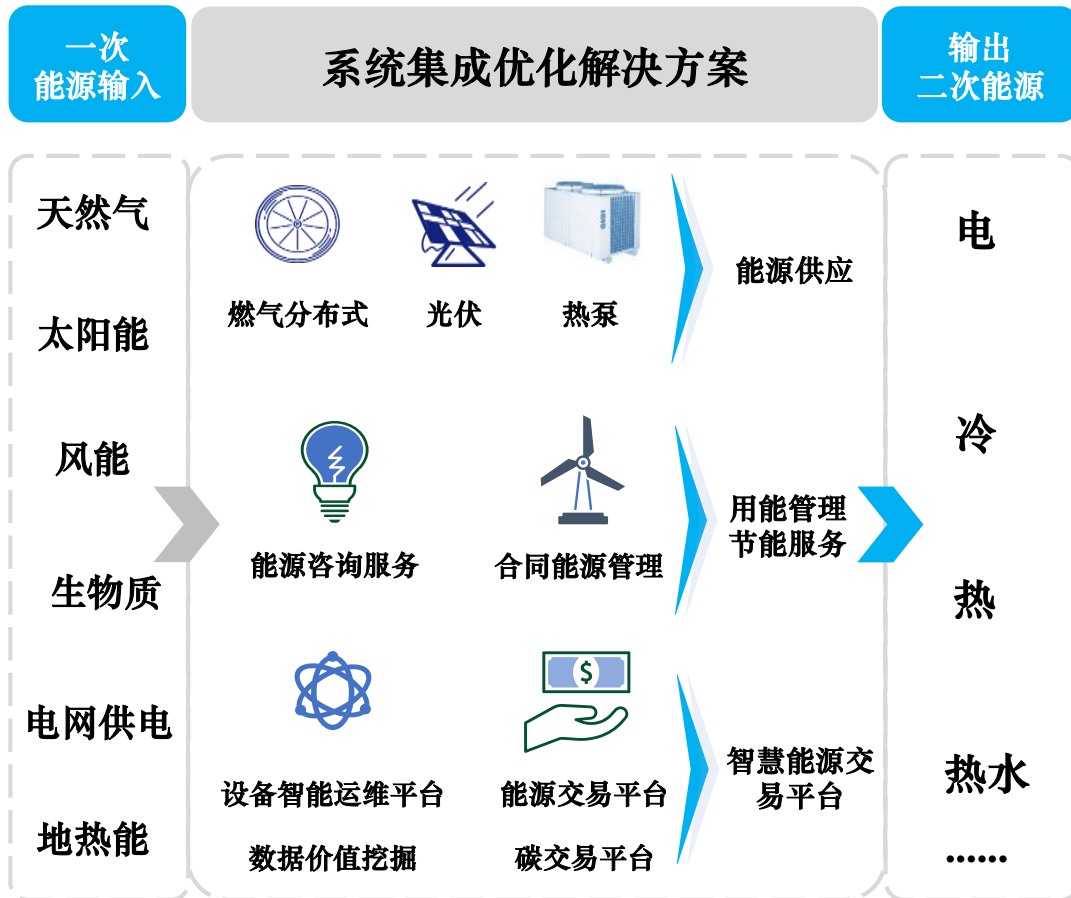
一次
能源输入

系统集成优化解决方案

输出
二次能源

天然气

太阳能

风能

生物质

电网供电

地热能

燃气分布式

光伏

热泵

能源供应

能源咨询服务

合同能源管理

用能管理
节能服务

设备智能运维平台

能源交易平台

数据价值挖掘

碳交易平台

智慧能源交易平台

电

冷

热

热水

……